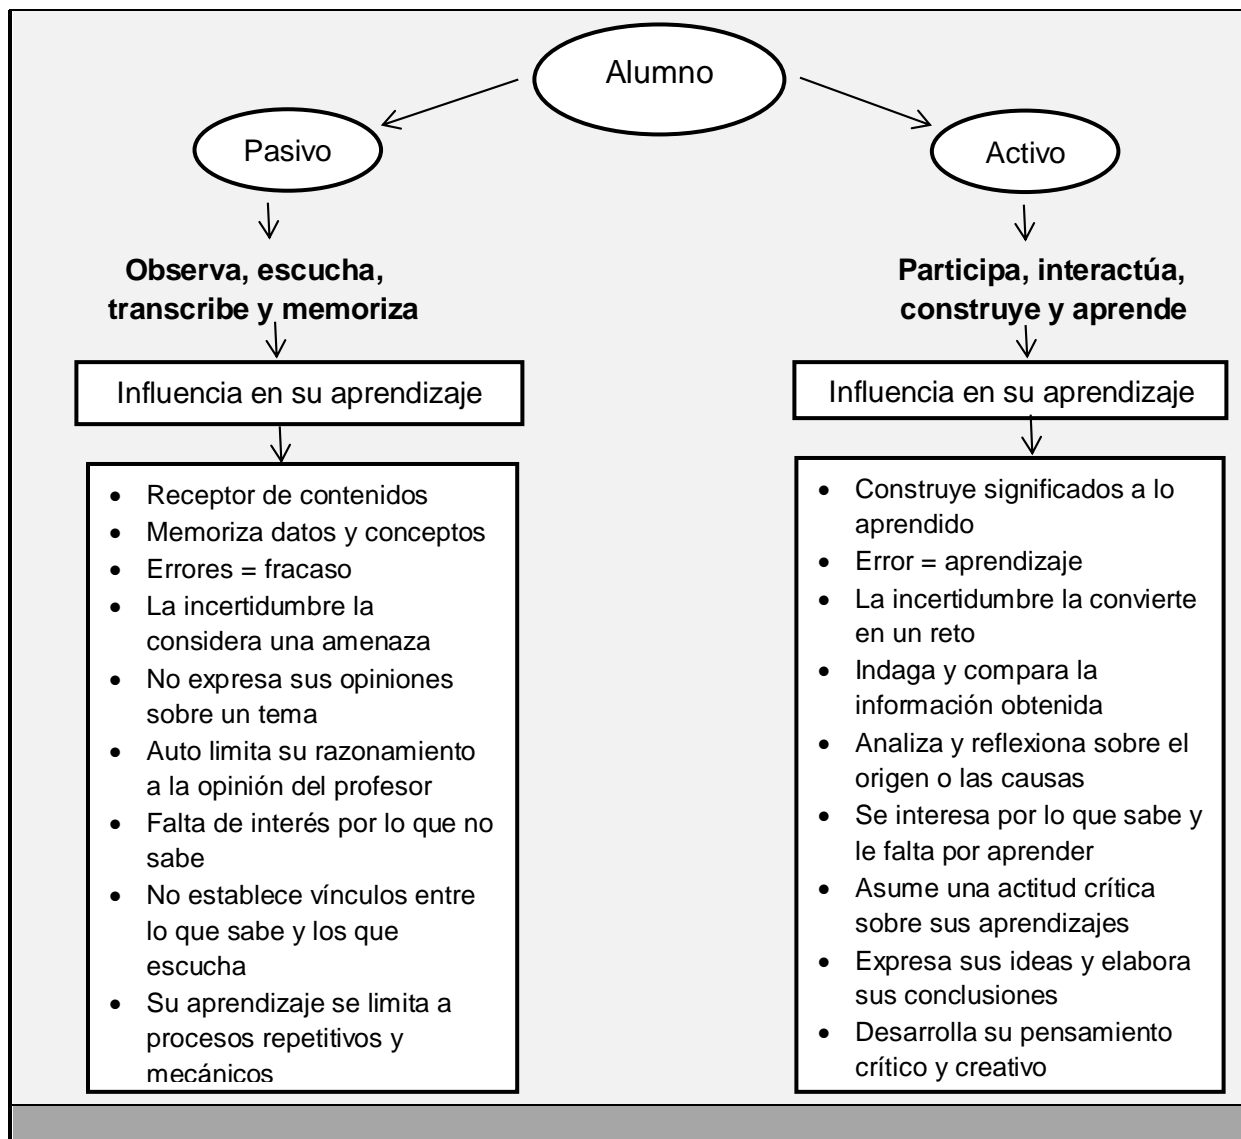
Alumno

Pasivo

Observa, escucha, transcribe y memoriza

Influencia en su aprendizaje

- Receptor de contenidos
- Memoriza datos y conceptos
- Errores = fracaso
- La incertidumbre la considera una amenaza
- No expresa sus opiniones sobre un tema
- Auto limita su razonamiento a la opinión del profesor
- Falta de interés por lo que no sabe
- No establece vínculos entre lo que sabe y los que escucha
- Su aprendizaje se limita a procesos repetitivos y mecánicos

Activo

Participa, interactúa, construye y aprende

Influencia en su aprendizaje

- Construye significados a lo aprendido
- Error = aprendizaje
- La incertidumbre la convierte en un reto
- Indaga y compara la información obtenida
- Analiza y reflexiona sobre el origen o las causas
- Se interesa por lo que sabe y le falta por aprender
- Asume una actitud crítica sobre sus aprendizajes
- Expresa sus ideas y elabora sus conclusiones
- Desarrolla su pensamiento crítico y creativo